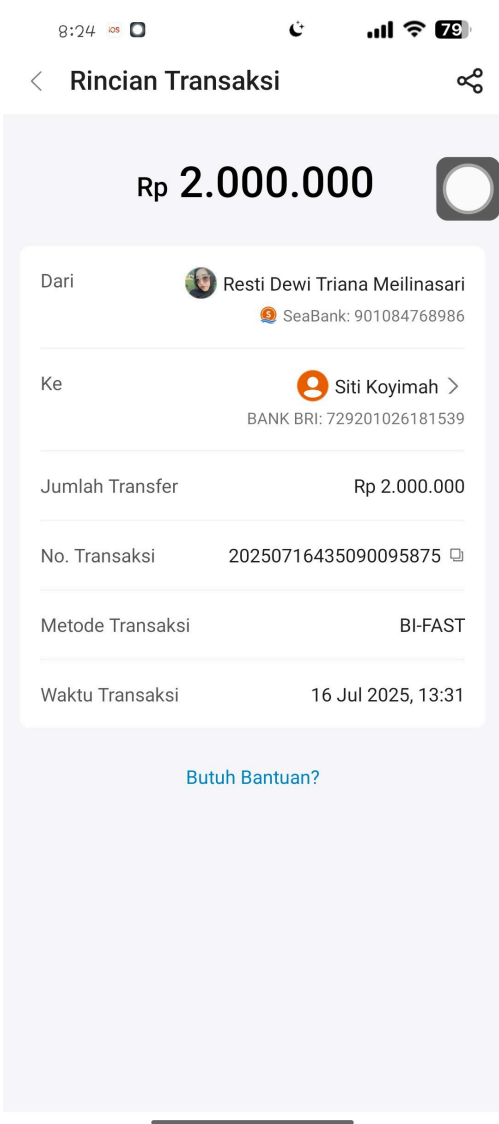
8:24 iOS

79

Rincian Transaksi

Rp 2.000.000

Dari
Resti Dewi Triana Meilinasari
SeaBank: 901084768986

Ke
Siti Koyimah
BANK BRI: 729201026181539

Jumlah Transfer
Rp 2.000.000

No. Transaksi
20250716435090095875

Metode Transaksi
BI-FAST

Waktu Transaksi
16 Jul 2025, 13:31

Butuh Bantuan?